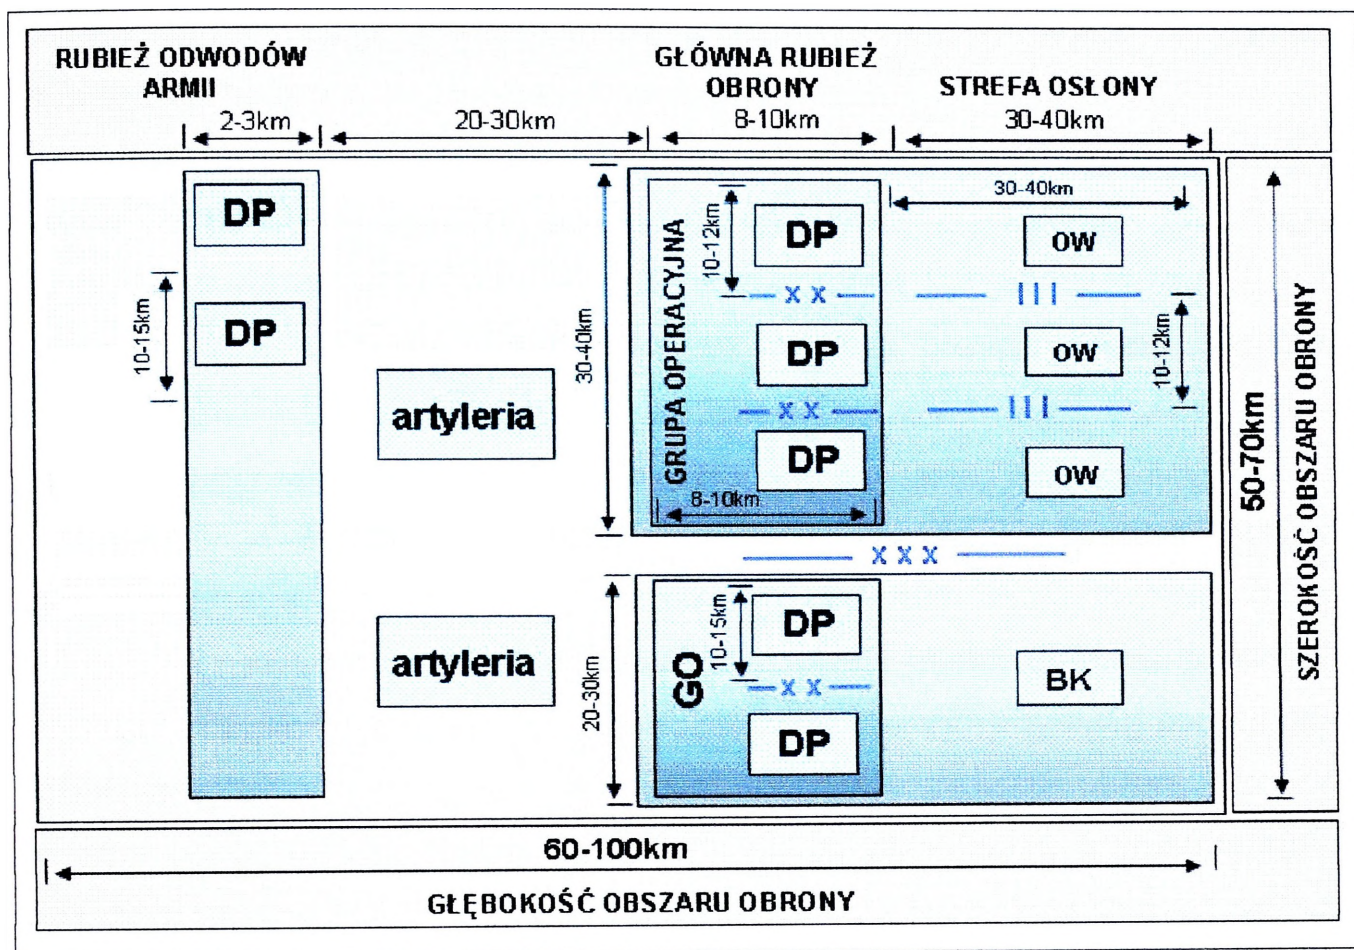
RUBIEŻ ODWODÓW ARMII

GŁÓWNA RUBIEŻ OBRONY

STREFA OSŁONY

2-3km

20-30km

8-10km

30-40km

DP

DP

10-15km

artyleria

artyleria

30-40km

GRUPA OPERACYJNA

10-12km

DP

XX

DP

XX

DP

8-10km

30-40km

OW

III

OW

III

OW

10-12km

XXX

20-30km

GO

10-15km

DP

XX

DP

BK

50-70km

SZEROKOŚĆ OBSZARU OBRONY

60-100km

GŁĘBOKOŚĆ OBSZARU OBRONY